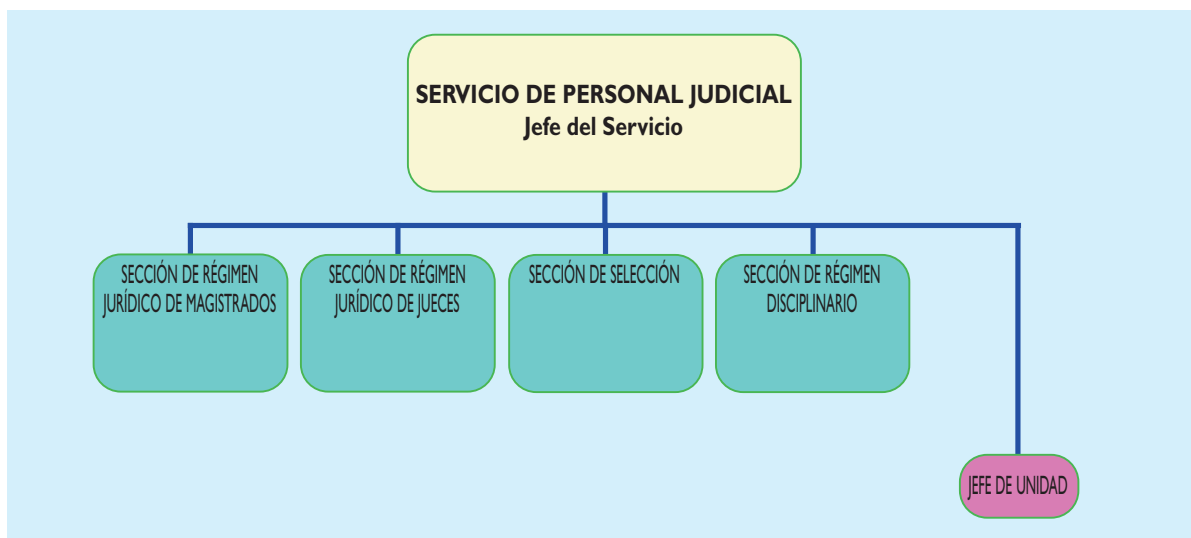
SERVICIO DE PERSONAL JUDICIAL
Jefe del Servicio

SECCIÓN DE RÉGIMEN JURÍDICO DE MAGISTRADOS

SECCIÓN DE RÉGIMEN JURÍDICO DE JUECES

SECCIÓN DE SELECCIÓN

SECCIÓN DE RÉGIMEN DISCIPLINARIO

JEFE DE UNIDAD